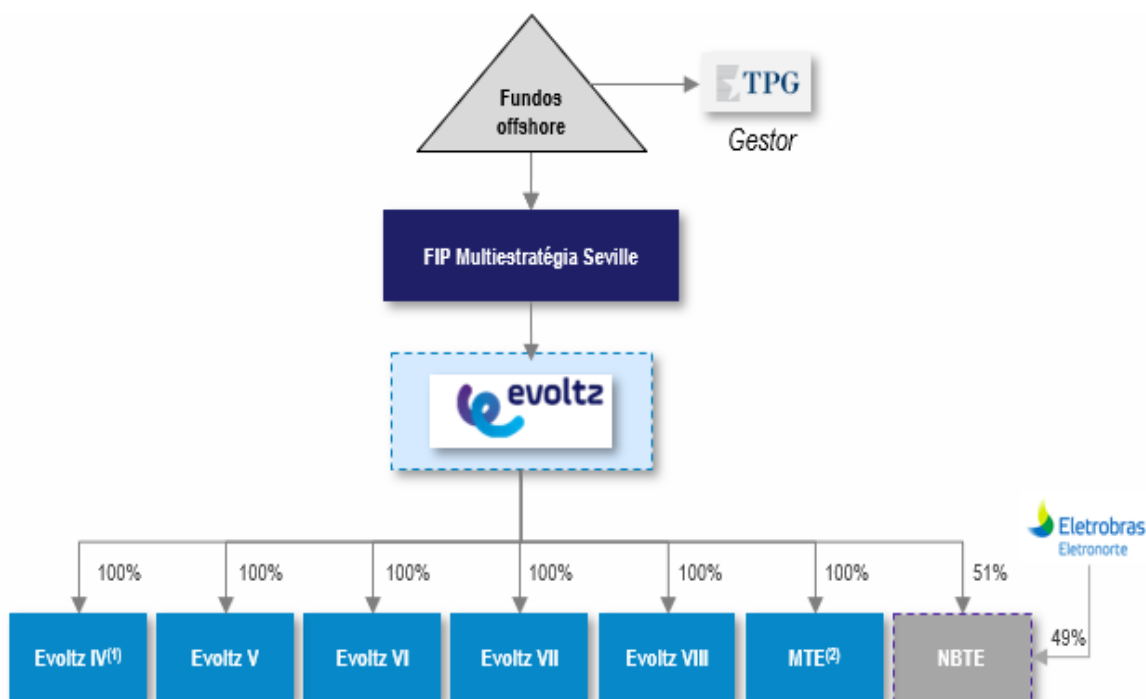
Fundos offshore

TPG

Gestor

FIP Multiestratégia Seville

evoltz

Eletrobras
Eletronorte

100%

100%

100%

100%

100%

100%

51%

49%

Evoltz IV$^{(1)}$

Evoltz V

Evoltz VI

Evoltz VII

Evoltz VIII

MTE$^{(2)}$

NBTE